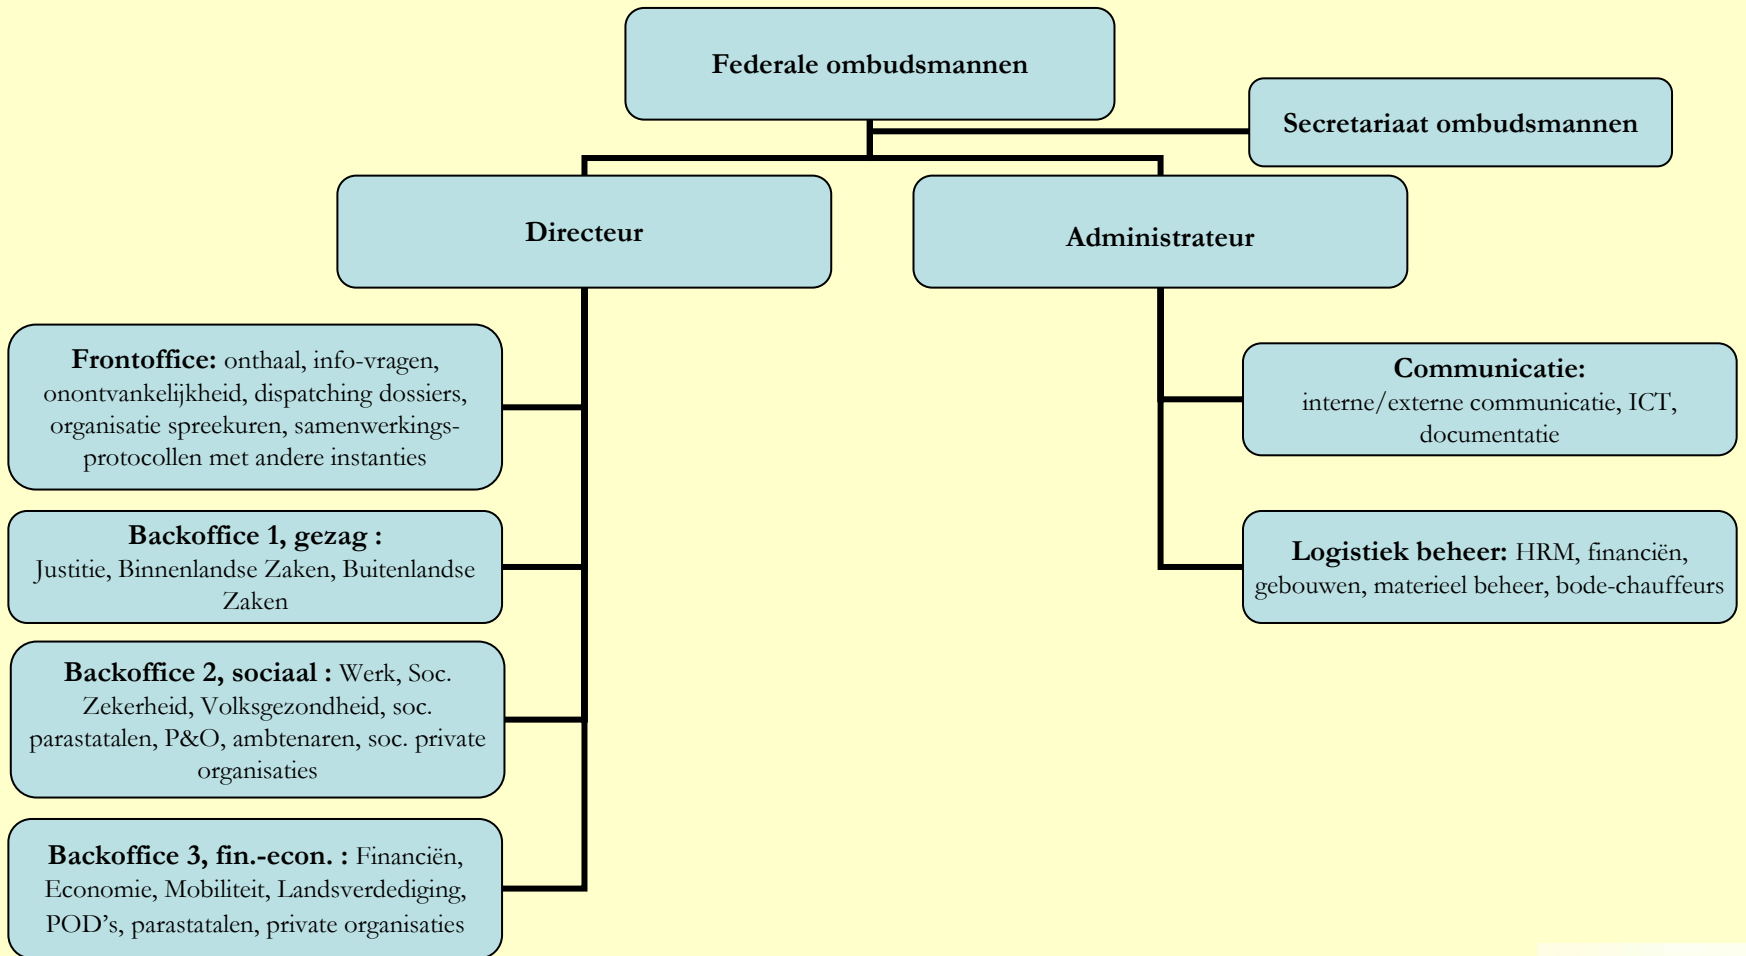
Federale ombudsmannen

Secretariaat ombudsmannen

Directeur

Administrateur

**Frontoffice:** onthaal, info-vragen, onontvankelijkheid, dispatching dossiers, organisatie spreekuren, samenwerkingsprotocollen met andere instanties

**Backoffice 1, gezag :** Justitie, Binnenlandse Zaken, Buitenlandse Zaken

**Backoffice 2, sociaal :** Werk, Soc. Zekerheid, Volksgezondheid, soc. parastatalen, P&O, ambtenaren, soc. private organisaties

**Backoffice 3, fin.-econ. :** Financiën, Economie, Mobiliteit, Landsverdediging, POD's, parastatalen, private organisaties

**Communicatie:** interne/externe communicatie, ICT, documentatie

**Logistiek beheer:** HRM, financiën, gebouwen, materieel beheer, bode-chauffeurs